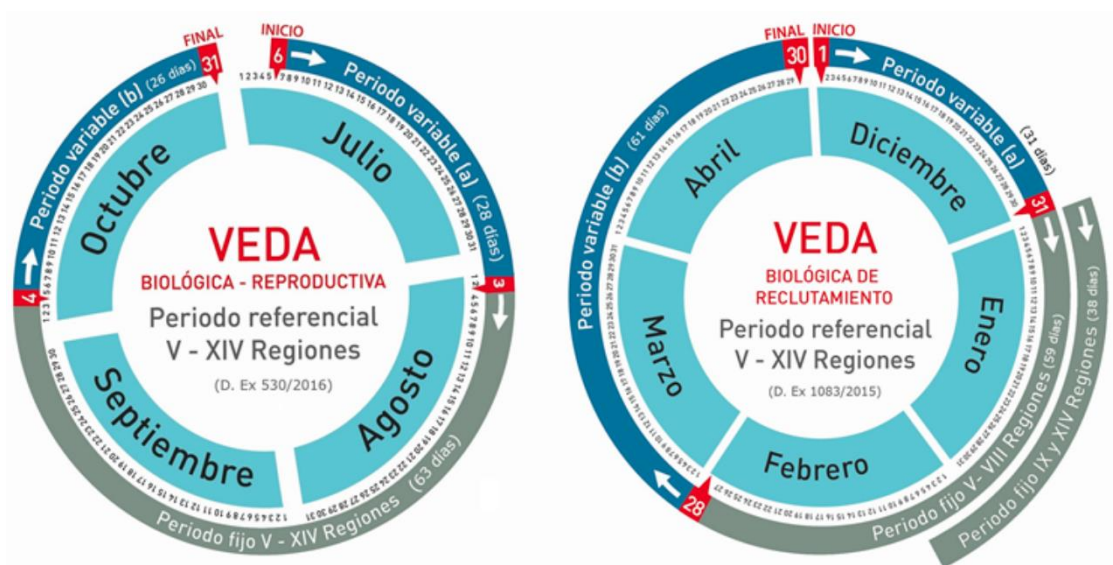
FINAL
31
INICIO
6
Periodo variable (b) (26 días)
Periodo variable (a) (28 días)
Octubre
Julio
VEDA
BIOLÓGICA - REPRODUCTIVA
Periodo referencial
V - XIV Regiones
(D. Ex 530/2016)
4
3
Septiembre
Agosto
Periodo fijo V - XIV Regiones (63 días)

FINAL
30
INICIO
1
Periodo variable (b) (61 días)
Periodo variable (a) (31 días)
Abril
Diciembre
31
VEDA
BIOLÓGICA DE RECLUTAMIENTO
Periodo referencial
V - XIV Regiones
(D. Ex 1083/2015)
Marzo
Enero
Febrero
28
Periodo fijo V - VIII Regiones (59 días)
Periodo fijo IX y XIV Regiones (38 días)